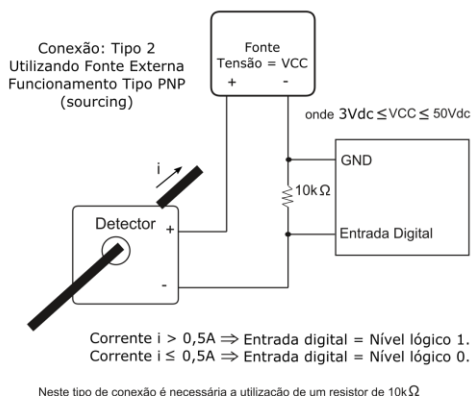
Conexão: Tipo 2
Utilizando Fonte Externa
Funcionamento Tipo PNP
(sourcing)

Fonte
Tensão = VCC
+ -

onde 3Vdc $\leq$ VCC $\leq$ 50Vdc

GND

i

$10k\Omega$

Detector
+
-

Entrada Digital

Corrente i > 0,5A $\Rightarrow$ Entrada digital = Nível lógico 1.
Corrente i $\leq$ 0,5A $\Rightarrow$ Entrada digital = Nível lógico 0.

Neste tipo de conexão é necessária a utilização de um resistor de $10k\Omega$